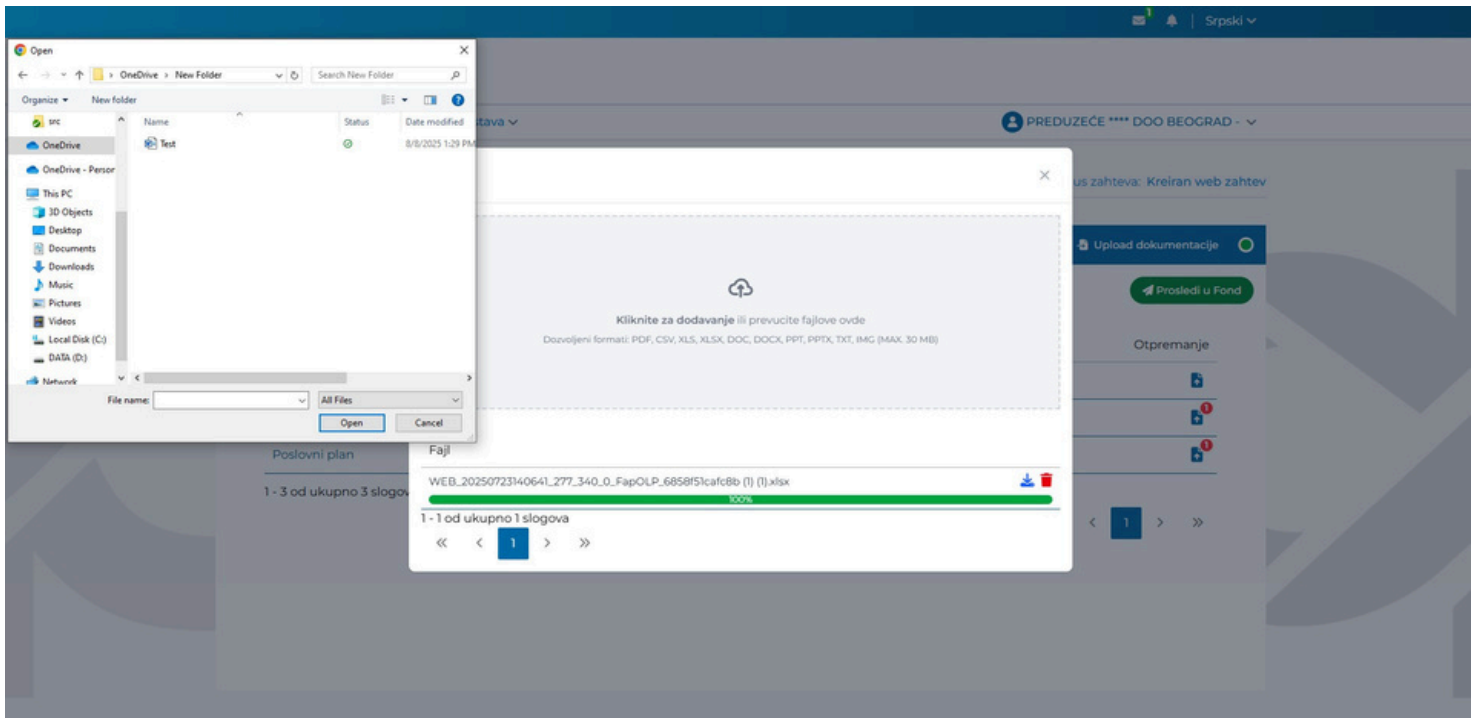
1 Srpski

Open

OneDrive › New Folder

Search New Folder

Organize ▾ New folder

src
OneDrive
OneDrive - Persor
This PC
3D Objects
Desktop
Documents
Downloads
Music
Pictures
Videos
Local Disk (C:)
DATA (D:)
Network

| Name | Status | Date modified |
|---|---|---|
| Test | | 8/8/2025 1:29 PM |

File name:
All Files
Open
Cancel

tava

PREDUZEĆE **** DOO BEOGRAD -

us zahteva: Kreiran web zahtev

Upload dokumentacije

Prosledi u Fond

Otpremanje

Poslovni plan

1 - 3 od ukupno 3 slogov

1

Kliknite za dodavanje ili prevucite fajlove ovde

Dozvoljeni formati: PDF, CSV, XLS, XLSX, DOC, DOCX, PPT, PPTX, TXT, IMG (MAX. 30 MB)

Fajl

WEB_20250723140641_277_340_0_FapOLP_6858f51cafc8b (1) (1).xlsx

100%

1 - 1 od ukupno 1 slogova

1